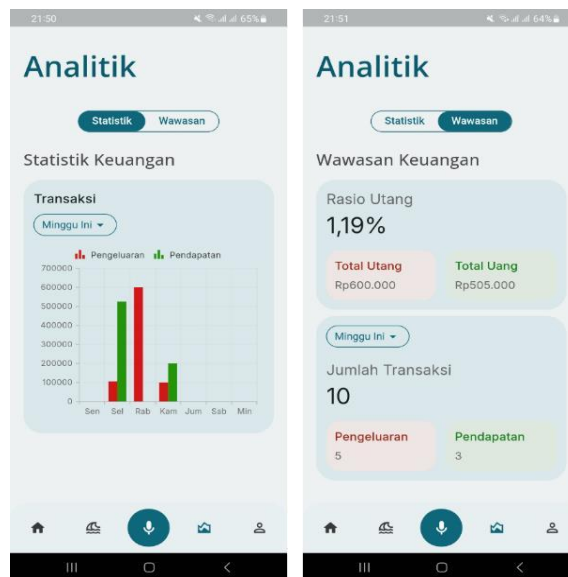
21:50 65%

Analitik

Statistik Wawasan

Statistik Keuangan

Transaksi

Minggu Ini

Pengeluaran Pendapatan

700000
600000
500000
400000
300000
200000
100000
0

Sen Sel Rab Kam Jum Sab Min

21:51 64%

Analitik

Statistik Wawasan

Wawasan Keuangan

Rasio Utang

1,19%

Total Utang
Rp600.000

Total Uang
Rp505.000

Minggu Ini

Jumlah Transaksi

10

Pengeluaran
5

Pendapatan
3